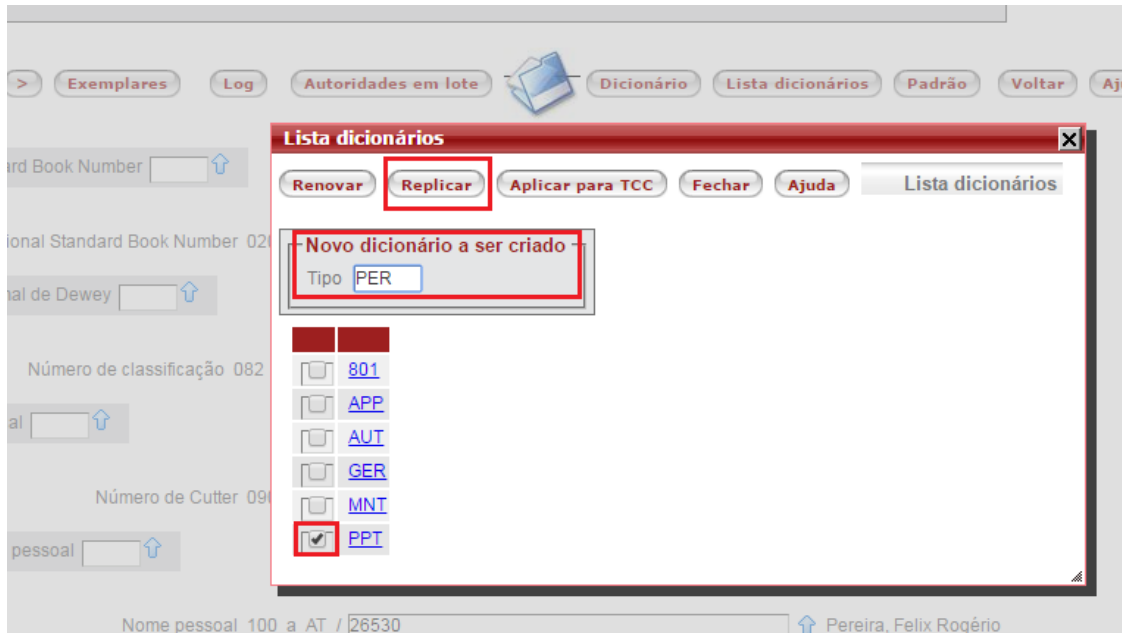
> Exemplares Log Autoridades em lote Dicionário Lista dicionários Padrão Voltar Aj

ard Book Number

ional Standard Book Number 020

nal de Dewey

Número de classificação 082

al

Número de Cutter 090

pessoal

Nome pessoal 100 a AT / 26530 Pereira, Felix Rogério

Lista dicionários

Renovar Replicar Aplicar para TCC Fechar Ajuda Lista dicionários

Novo dicionário a ser criado
Tipo PER

801
APP
AUT
GER
MNT
PPT